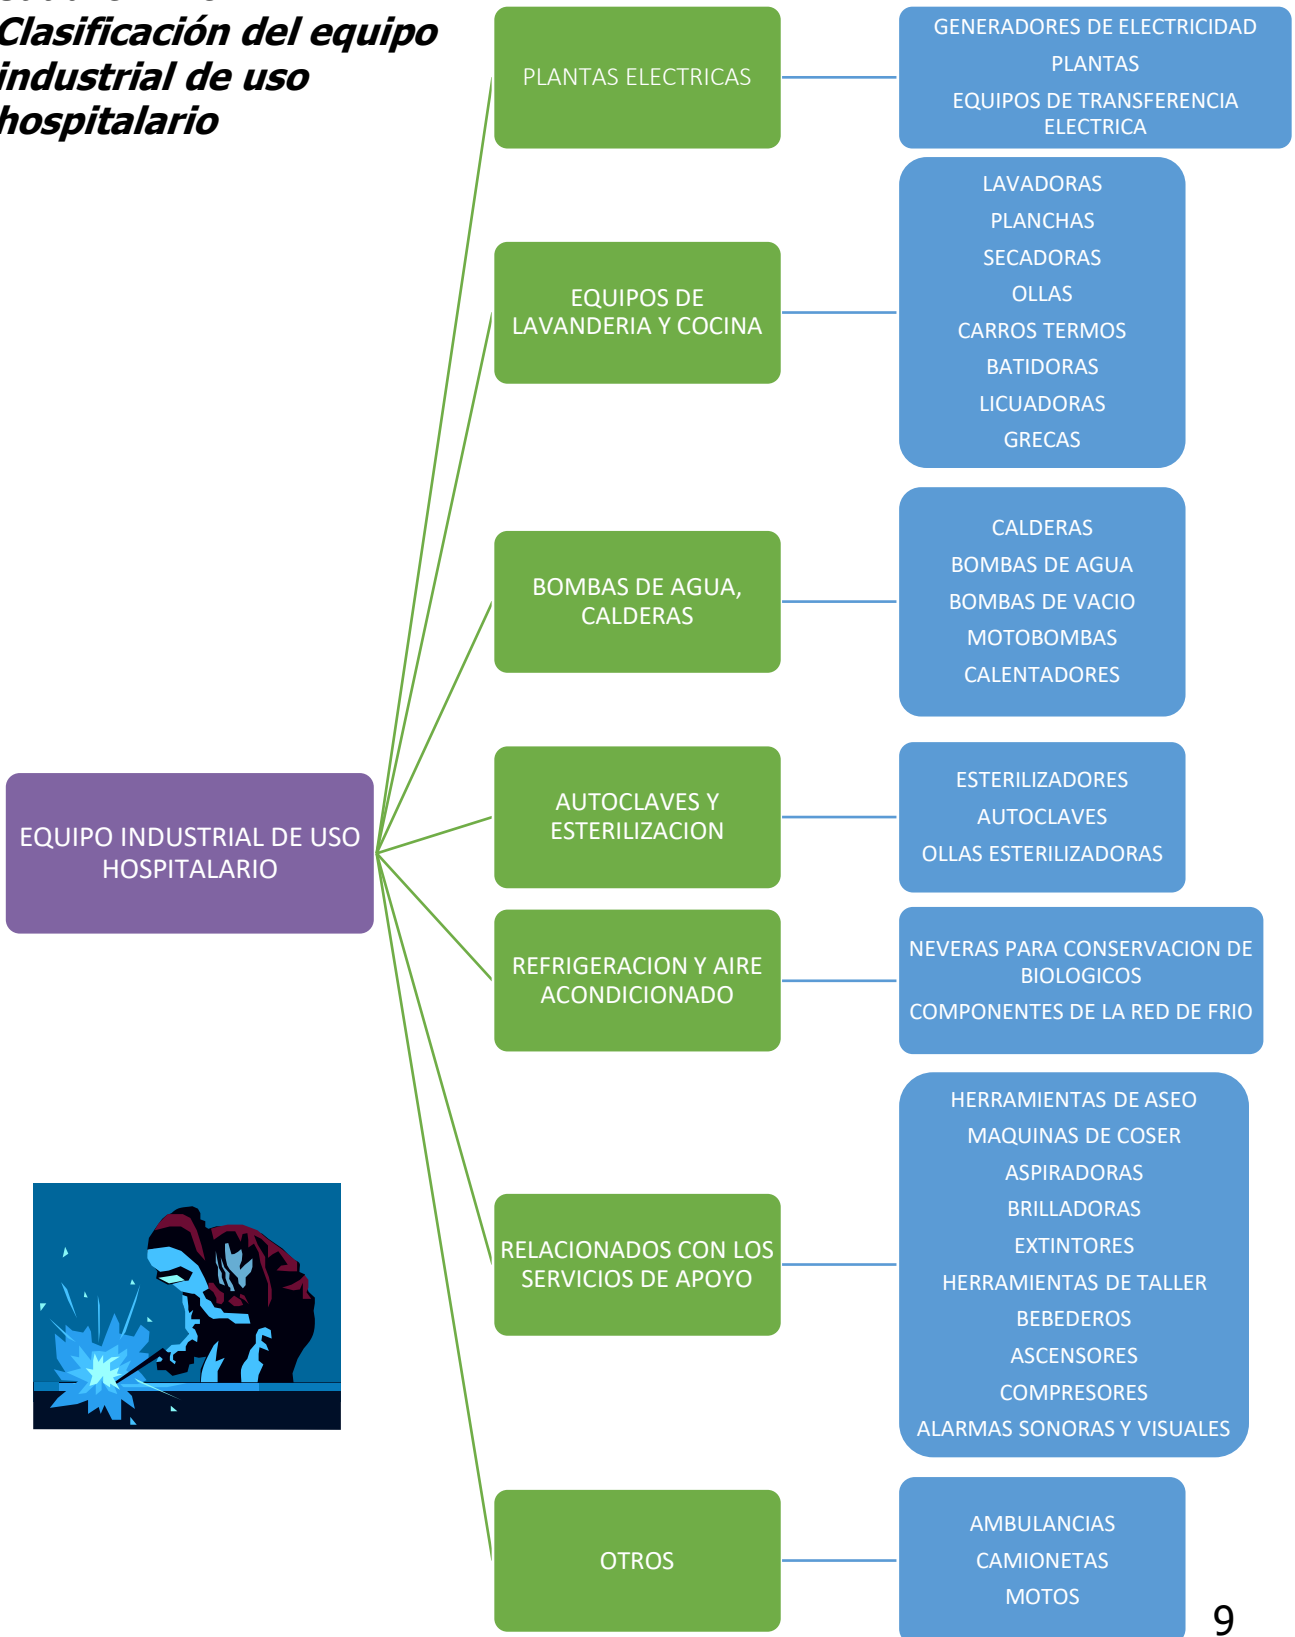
Clasificación del equipo industrial de uso hospitalario

EQUIPO INDUSTRIAL DE USO HOSPITALARIO

PLANTAS ELECTRICAS

GENERADORES DE ELECTRICIDAD
PLANTAS
EQUIPOS DE TRANSFERENCIA ELECTRICA

EQUIPOS DE LAVANDERIA Y COCINA

LAVADORAS
PLANCHAS
SECADORAS
OLLAS
CARROS TERMOS
BATIDORAS
LICUADORAS
GRECAS

BOMBAS DE AGUA, CALDERAS

CALDERAS
BOMBAS DE AGUA
BOMBAS DE VACIO
MOTOBOMBAS
CALENTADORES

AUTOCLAVES Y ESTERILIZACION

ESTERILIZADORES
AUTOCLAVES
OLLAS ESTERILIZADORAS

REFRIGERACION Y AIRE ACONDICIONADO

NEVERAS PARA CONSERVACION DE BIOLOGICOS
COMPONENTES DE LA RED DE FRIO

RELACIONADOS CON LOS SERVICIOS DE APOYO

HERRAMIENTAS DE ASEO
MAQUINAS DE COSER
ASPIRADORAS
BRILLADORAS
EXTINTORES
HERRAMIENTAS DE TALLER
BEBEDEROS
ASCENSORES
COMPRESORES
ALARMAS SONORAS Y VISUALES

OTROS

AMBULANCIAS
CAMIONETAS
MOTOS

9